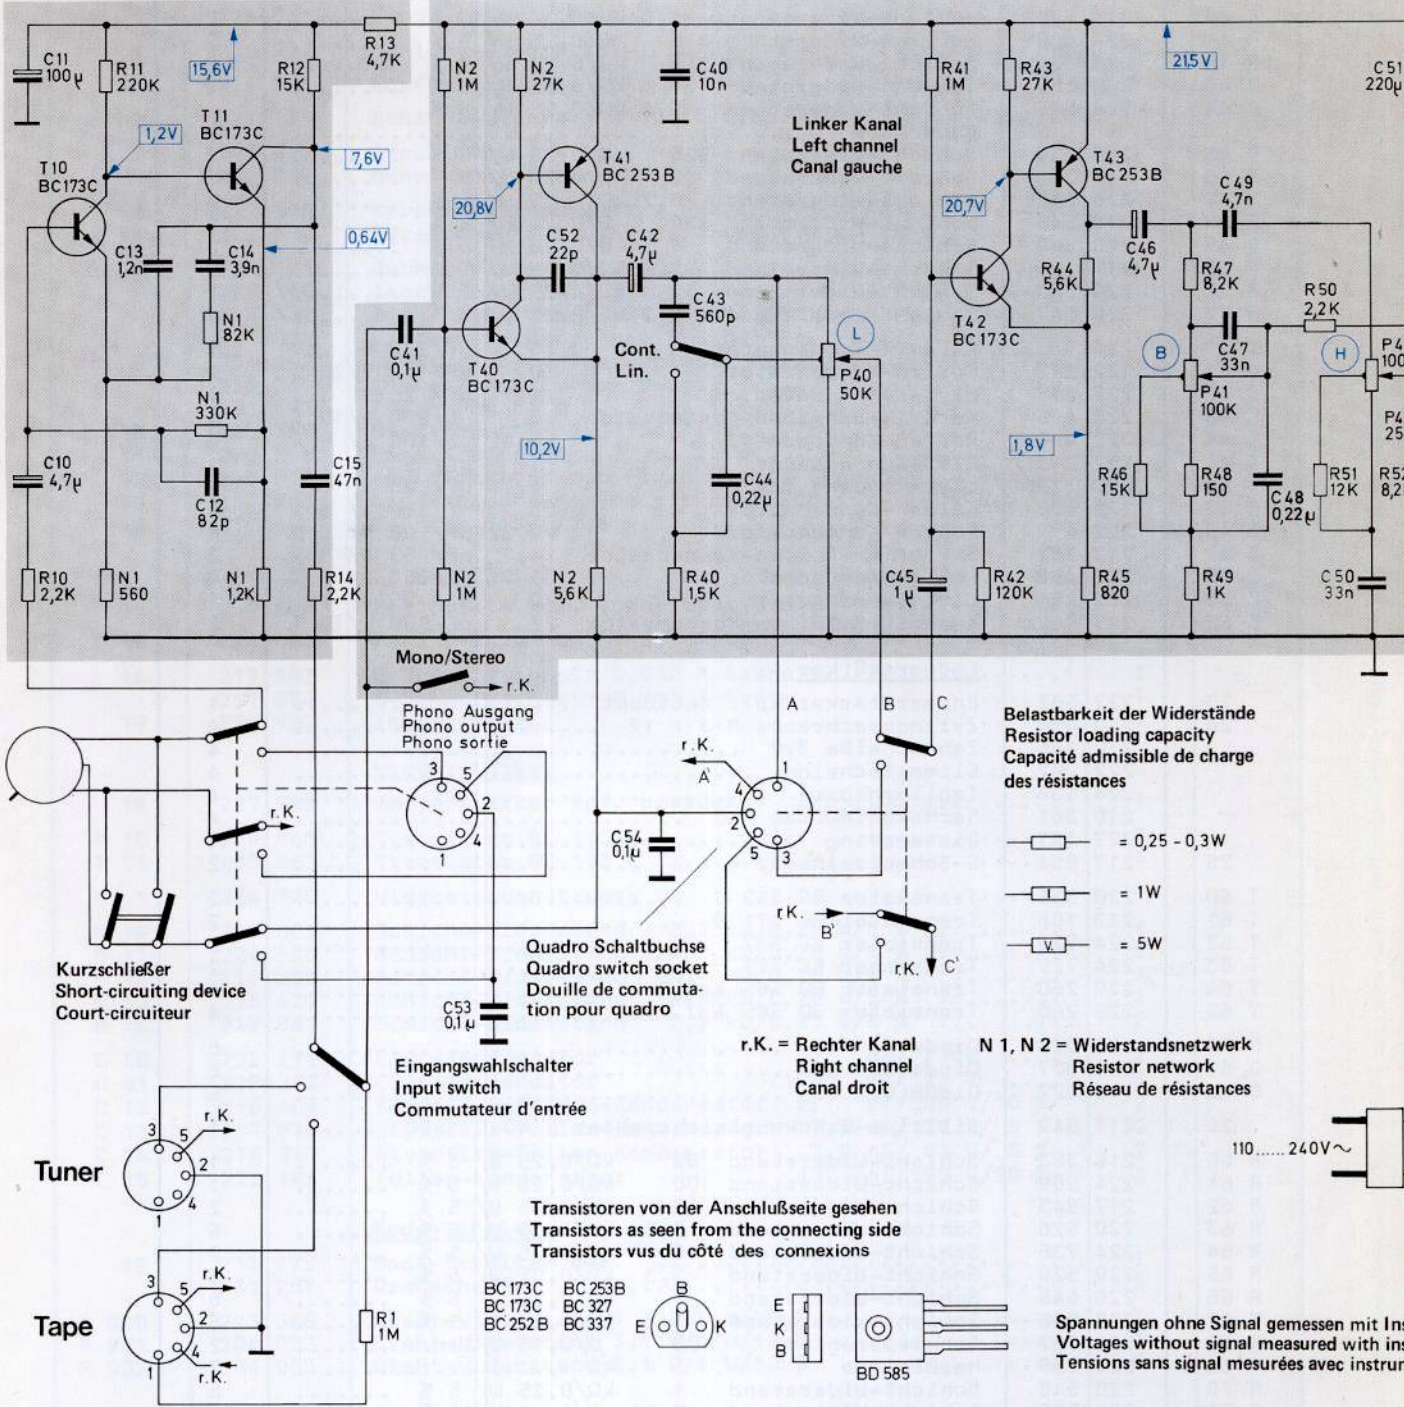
C11
100µ
R11
220K
15,6V
R12
15K
R13
4,7K
N2
1M
N2
27K
C40
10n
R41
1M
R43
27K
21,5V
C51
220µ

1,2V
T11
BC173C
7,6V
T10
BC173C
T41
BC 253 B
Linker Kanal
Left channel
Canal gauche
T43
BC 253 B
C49
4,7n
20,8V
20,7V
0,64V
C13
1,2n
C14
3,9n
C52
22p
C42
4,7µ
C46
4,7µ
R44
5,6K
R47
8,2K
R50
2,2K
N1
82K
C43
560p
T42
BC 173 C
C41
0,1µ
T40
BC173C
Cont.
Lin.
L
P40
50K
B
C47
33n
H
P4
100
P41
100K
P4
25
N1
330K
10,2V
1,8V
C10
4,7µ
C12
82p
C15
47n
C44
0,22µ
R46
15K
R48
150
C48
0,22µ
R51
12K
R52
8,2
R10
2,2K
N1
560
N1
1,2K
R14
2,2K
N2
1M
N2
5,6K
R40
1,5K
C45
1µ
R42
120K
R45
820
R49
1K
C50
33n

Mono/Stereo
r.K.
Phono Ausgang
Phono output
Phono sortie
A
B
C
Belastbarkeit der Widerstände
Resistor loading capacity
Capacité admissible de charge
des résistances
3
5
2
1
4
r.K.
r.K.
A'
1
4
2
5
3
C54
0,1µ
= 0,25 - 0,3W
= 1W
V.
= 5W
r.K.
B'
r.K.
C'
Kurzschließer
Short-circuiting device
Court-circuiteur
Quadro Schaltbuchse
Quadro switch socket
Douille de commutation pour quadro
C53
0,1µ
r.K. = Rechter Kanal
Right channel
Canal droit
N 1, N 2 = Widerstandsnetzwerk
Resistor network
Réseau de résistances
Eingangswahlschalter
Input switch
Commutateur d'entrée
r.K.
3
5
2
4
1
Tuner
110......240V~
Transistoren von der Anschlußseite gesehen
Transistors as seen from the connecting side
Transistors vus du côté des connexions
3
r.K.
5
2
4
1
r.K.
Tape
R1
1M
BC 173C
BC 173C
BC 252 B
BC 253B
BC 327
BC 337
B
E
K
E
K
B
BD 585
Spannungen ohne Signal gemessen mit In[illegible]
Voltages without signal measured with in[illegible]
Tensions sans signal mesurées avec instru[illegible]